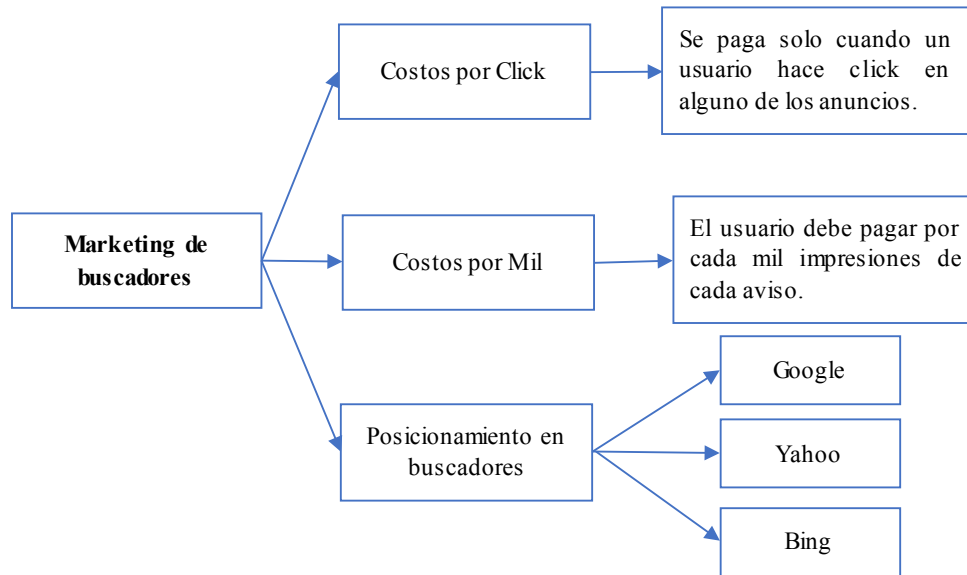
Marketing de buscadores

Costos por Click

Se paga solo cuando un usuario hace click en alguno de los anuncios.

Costos por Mil

El usuario debe pagar por cada mil impresiones de cada aviso.

Posicionamiento en buscadores

Google

Yahoo

Bing